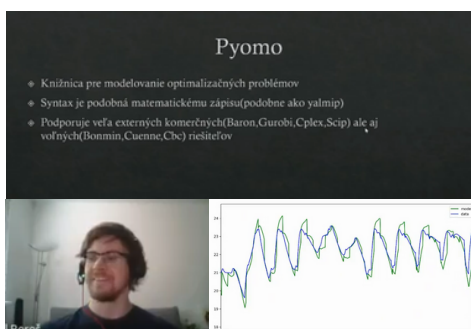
Pyomo

Knižnica pre modelovanie optimalizačných problémov

Syntax je podobná matematickému zápisu(podobne ako yalmip)

Podporuje veľa externých komerčných(Baron,Gurobi,Cplex,Scip) ale aj voľných(Bonmin,Cuenne,Cbc) riešiteľov

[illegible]

model
data

24
23
22
21
20
19
18
17
16